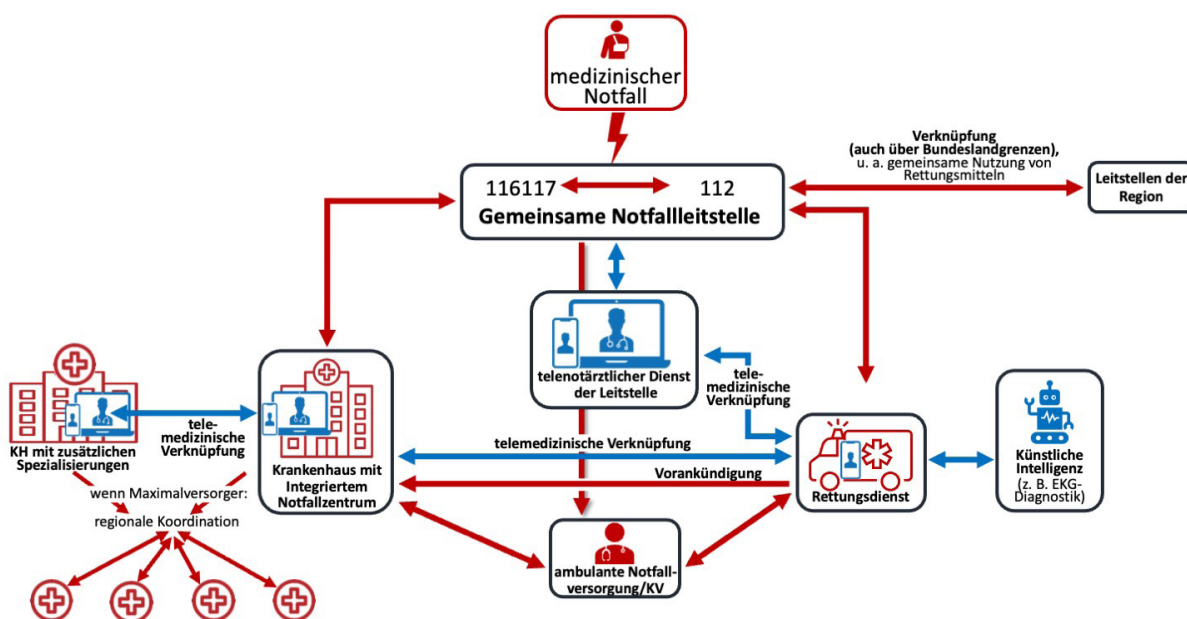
medizinischer Notfall

116117

112

Gemeinsame Notfallleitstelle

Verknüpfung (auch über Bundeslandgrenzen), u. a. gemeinsame Nutzung von Rettungsmitteln

Leitstellen der Region

telenotärztlicher Dienst der Leitstelle

telemedizinische Verknüpfung

KH mit zusätzlichen Spezialisierungen

telemedizinische Verknüpfung

Krankenhaus mit Integriertem Notfallzentrum

telemedizinische Verknüpfung

Vorankündigung

Rettungsdienst

Künstliche Intelligenz (z. B. EKG-Diagnostik)

wenn Maximalversorger: regionale Koordination

ambulante Notfallversorgung/KV